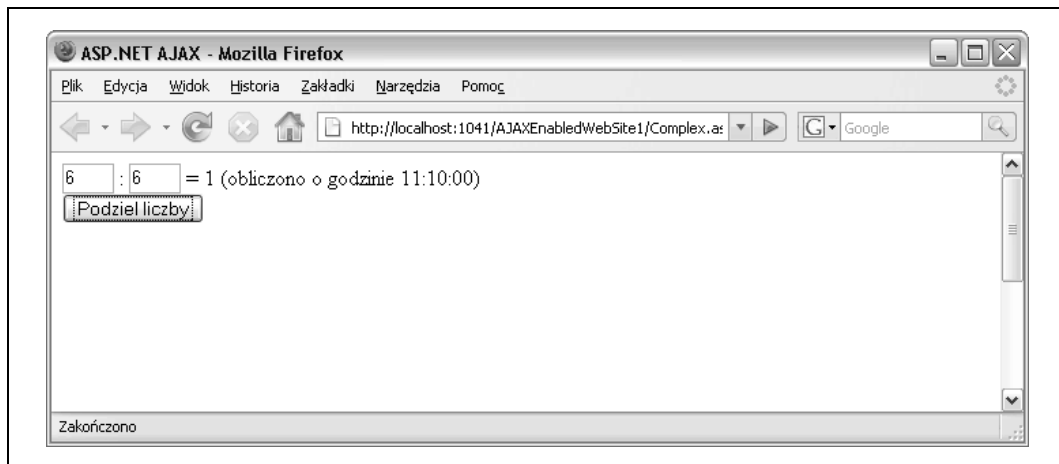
ASP.NET AJAX - Mozilla Firefox

Plik Edycja Widok Historia Zakładki Narzędzia Pomoc

http://localhost:1041/AJAXEnabledWebSite1/Complex.as

Google

6 : 6 = 1 (obliczono o godzinie 11:10:00)

Podziel liczby

Zakończono